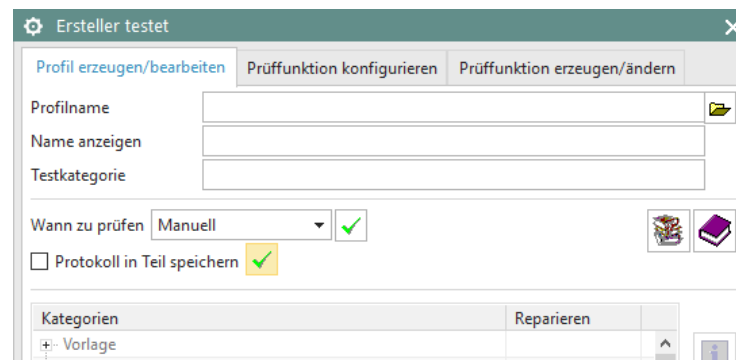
Ersteller testet

Profil erzeugen/bearbeiten | Prüffunktion konfigurieren | Prüffunktion erzeugen/ändern

Profilname

Name anzeigen

Testkategorie

Wann zu prüfen Manuell

Protokoll in Teil speichern

| Kategorien | Reparieren |
|---|---|
| Vorlage | |